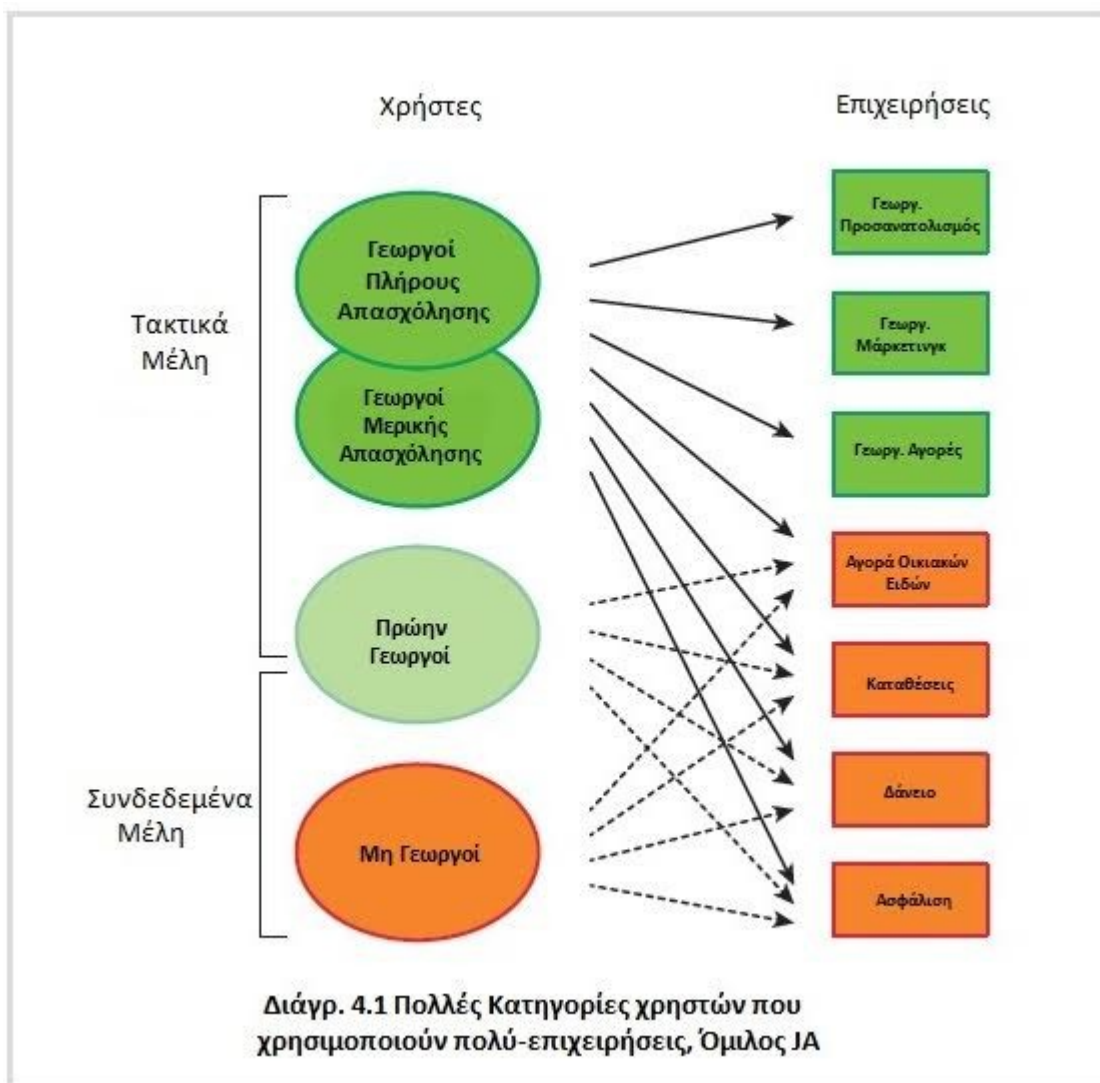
Χρήστες

Επιχειρήσεις

Τακτικά Μέλη

Γεωργοί Πλήρους Απασχόλησης

Γεωργοί Μερικής Απασχόλησης

Πρώην Γεωργοί

Συνδεδεμένα Μέλη

Μη Γεωργοί

Γεωργ. Προσανατολισμός

Γεωργ. Μάρκετινγκ

Γεωργ. Αγορές

Αγορά Οικιακών Ειδών

Καταθέσεις

Δάνειο

Ασφάλιση

Διάγρ. 4.1 Πολλές Κατηγορίες χρηστών που χρησιμοποιούν πολύ-επιχειρήσεις, Όμιλος JA